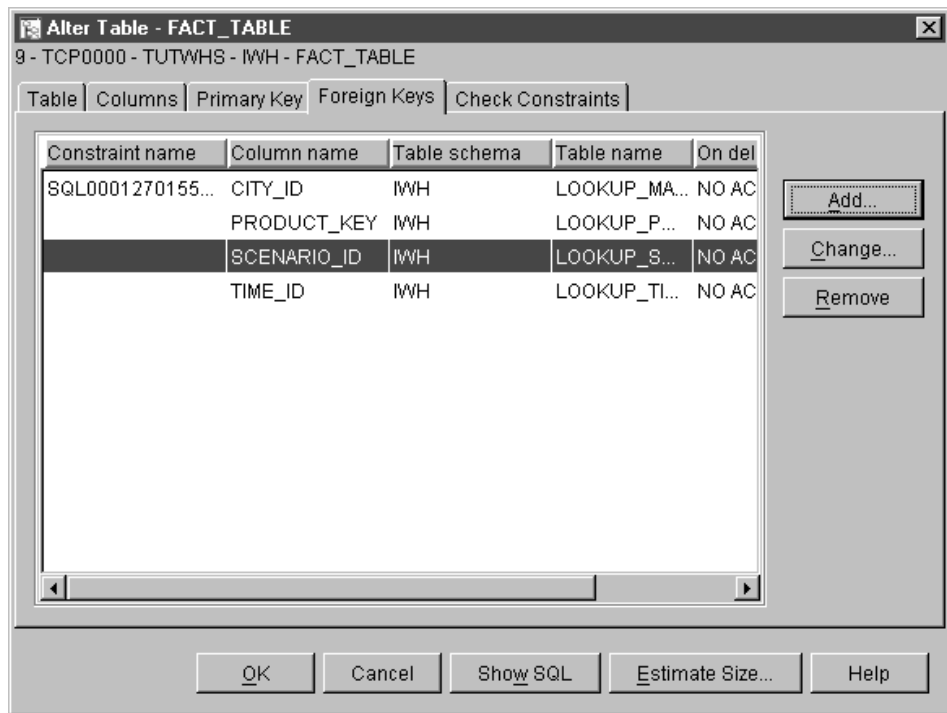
Alter Table - FACT_TABLE
9 - TCP0000 - TUTWHS - IWH - FACT_TABLE

Table | Columns | Primary Key | Foreign Keys | Check Constraints

| Constraint name | Column name | Table schema | Table name | On del |
|---|---|---|---|---|
| SQL0001270155... | CITY_ID | IWH | LOOKUP_MA... | NO AC |
| | PRODUCT_KEY | IWH | LOOKUP_P... | NO AC |
| | SCENARIO_ID | IWH | LOOKUP_S... | NO AC |
| | TIME_ID | IWH | LOOKUP_TI... | NO AC |

Add...
Change...
Remove

OK | Cancel | Show SQL | Estimate Size... | Help